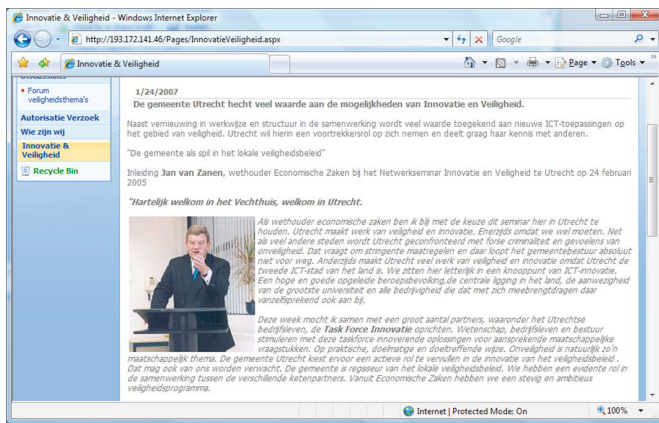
Innovatie & Veiligheid - Windows Internet Explorer

http://193.172.141.46/Pages/InnovatieVeiligheid.aspx

Google

Innovatie & Veiligheid

Page ▼ Tools ▼

Discussions

Forum veiligheidsthema's

Autorisatie Verzoek

Wie zijn wij

Innovatie & Veiligheid

Recycle Bin

1/24/2007

De gemeente Utrecht hecht veel waarde aan de mogelijkheden van Innovatie en Veiligheid.

Naast vernieuwing in werkwijze en structuur in de samenwerking wordt veel waarde toegekend aan nieuwe ICT-toepassingen op het gebied van veiligheid. Utrecht wil hierin een voortrekkersrol op zich nemen en deelt graag haar kennis met anderen.

"De gemeente als spil in het lokale veiligheidsbeleid"

Inleiding Jan van Zanen, wethouder Economische Zaken bij het Netwerkseminar Innovatie en Veiligheid te Utrecht op 24 februari 2005

"Hartelijk welkom in het Vechthuis, welkom in Utrecht.

Als wethouder economische zaken ben ik blij met de keuze dit seminar hier in Utrecht te houden. Utrecht maakt werk van veiligheid en innovatie. Enerzijds omdat we wel moeten. Net als veel andere steden wordt Utrecht geconfronteerd met forse criminaliteit en gevoelens van onveiligheid. Dat vraagt om stringente maatregelen en daar loopt het gemeentebestuur absoluut niet voor weg. Anderzijds maakt Utrecht veel werk van veiligheid en innovatie omdat Utrecht de tweede ICT-stad van het land is. We zitten hier letterlijk in een knooppunt van ICT-innovatie. Een hoge en goede opgeleide beroepsbevolking, de centrale ligging in het land, de aanwezigheid van de grootste universiteit en alle bedrijvigheid die dat met zich meebrengt dragen daar vanzelfsprekend ook aan bij.

Deze week mocht ik samen met een groot aantal partners, waaronder het Utrechtse bedrijfsleven, de Task Force Innovatie oprichten. Wetenschap, bedrijfsleven en bestuur stimuleren met deze taskforce innoverende oplossingen voor aansprekende maatschappelijke vraagstukken. Op praktische, doelmatige en doeltreffende wijze. Onveiligheid is natuurlijk zo'n maatschappelijk thema. De gemeente Utrecht kiest ervoor een actieve rol te vervullen in de innovatie van het veiligheidsbeleid . Dat mag ook van ons worden verwacht. De gemeente is regisseur van het lokale veiligheidsbeleid. We hebben een evidente rol in de samenwerking tussen de verschillende ketenpartners. Vanuit Economische Zaken hebben we een stevig en ambitieus veiligheidsprogramma.

Internet | Protected Mode: On

100%